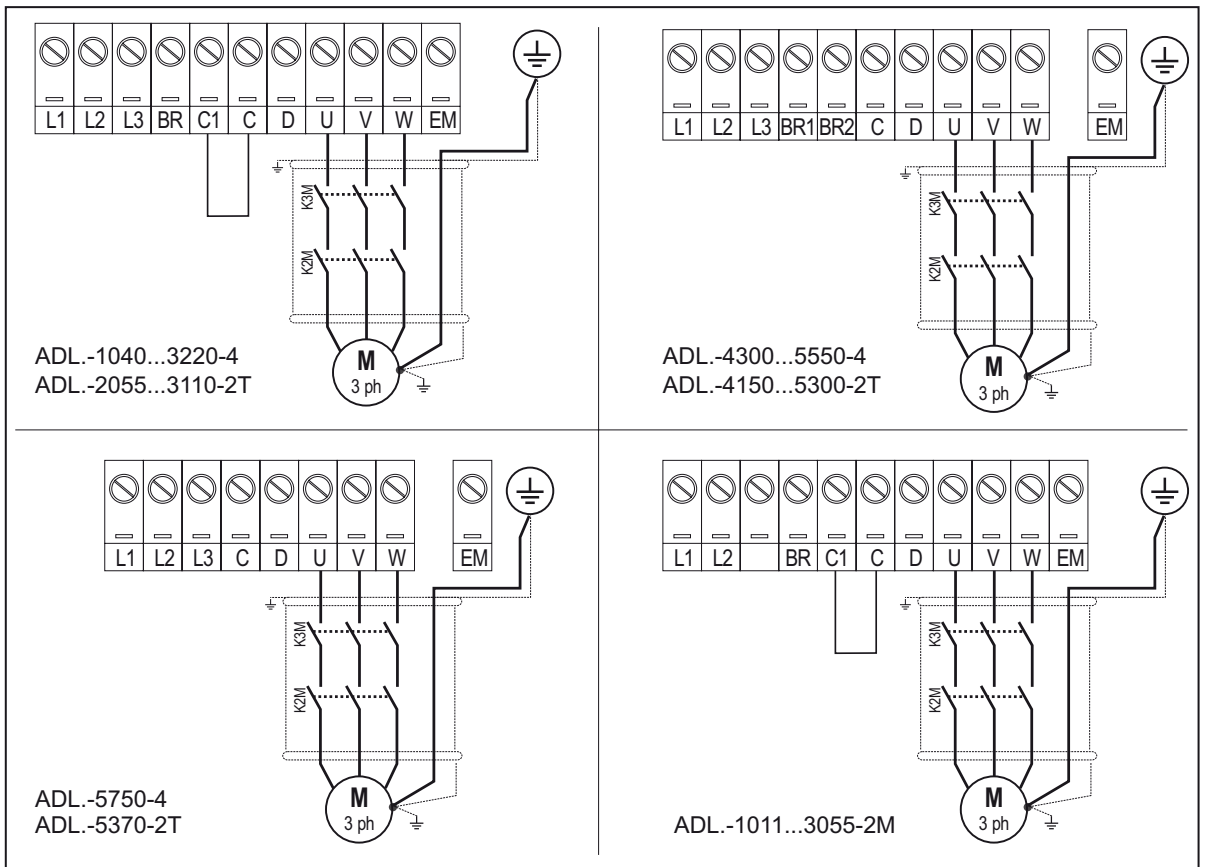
L1 L2 L3 BR C1 C D U V W EM

K3M
K2M

ADL..-1040...3220-4
ADL..-2055...3110-2T

M
3 ph

L1 L2 L3 BR1 BR2 C D U V W EM

K3M
K2M

ADL..-4300...5550-4
ADL..-4150...5300-2T

M
3 ph

L1 L2 L3 C D U V W EM

K3M
K2M

ADL..-5750-4
ADL..-5370-2T

M
3 ph

L1 L2 BR C1 C D U V W EM

K3M
K2M

ADL..-1011...3055-2M

M
3 ph